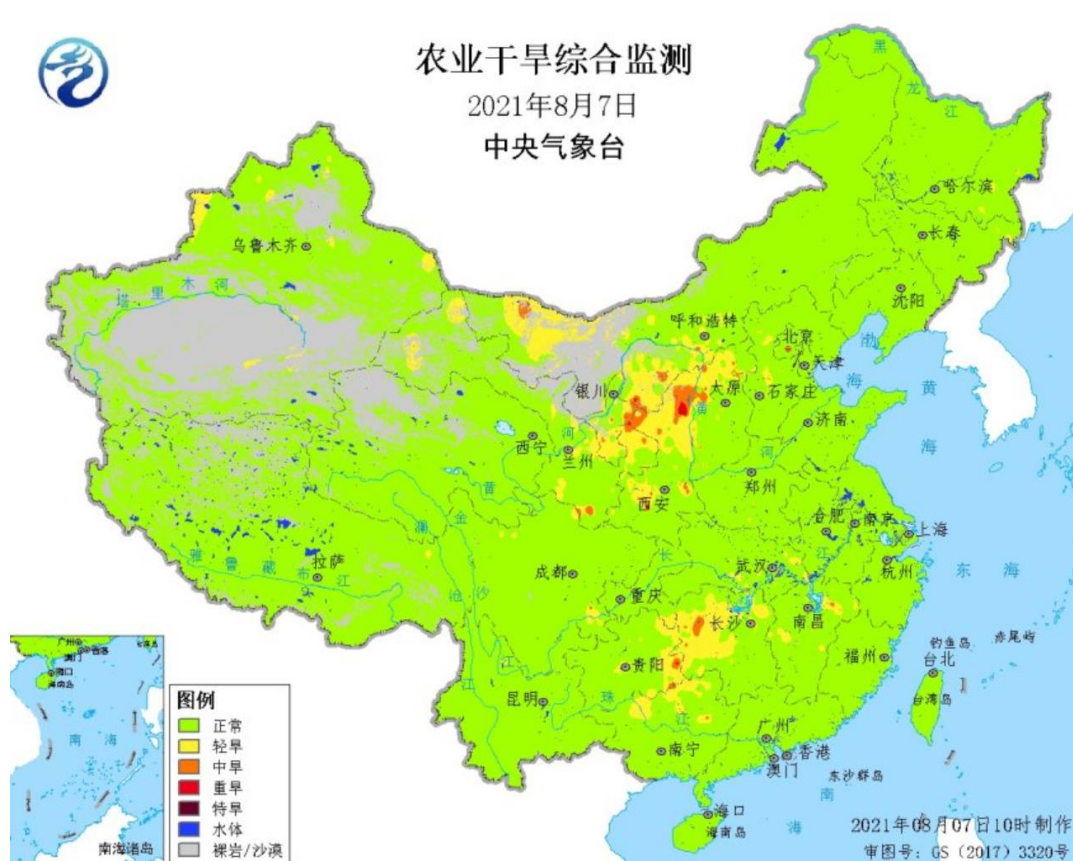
农业干旱综合监测
2021年8月7日
中央气象台

黑
龙
江
哈尔滨
长春
沈阳
乌鲁木齐
塔
里
木
河
呼和浩特
北京
天津
银川
太原
石家庄
黄
海
济南
西宁
兰州
河
黄
郑州
西安
合肥
南京
上海
杭州
东
海
拉萨
雅
鲁
藏
布
江
成都
重庆
武汉
长沙
南昌
钓鱼岛
赤尾屿
福州
台北
台湾岛
贵阳
昆明
珠
江
广州
香港
澳门
南宁
东沙群岛
海口
海南岛
南
海

广州
海南岛
南
海
南海诸岛

图例
正常
轻旱
中旱
重旱
特旱
水体
裸岩/沙漠

2021年08月07日10时制作
审图号：GS（2017）3320号